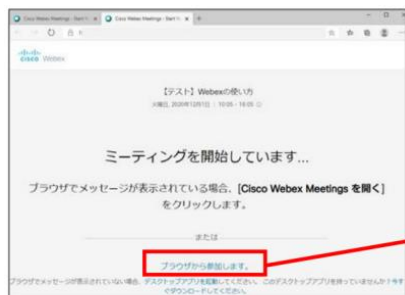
Cisco Webex Meetings - Start Yo ×
Cisco Webex Meetings - Start Yo ×
+

cisco Webex

【テスト】Webexの使い方
火曜日, 2020年12月1日 | 10:05 - 16:05

ミーティングを開始しています...

ブラウザでメッセージが表示されている場合、[Cisco Webex Meetings を開く] をクリックします。

または

ブラウザから参加します。

ブラウザでメッセージが表示されていない場合、デスクトップアプリを起動してください。このデスクトップアプリを持っていませんか? 今すぐダウンロードしてください。